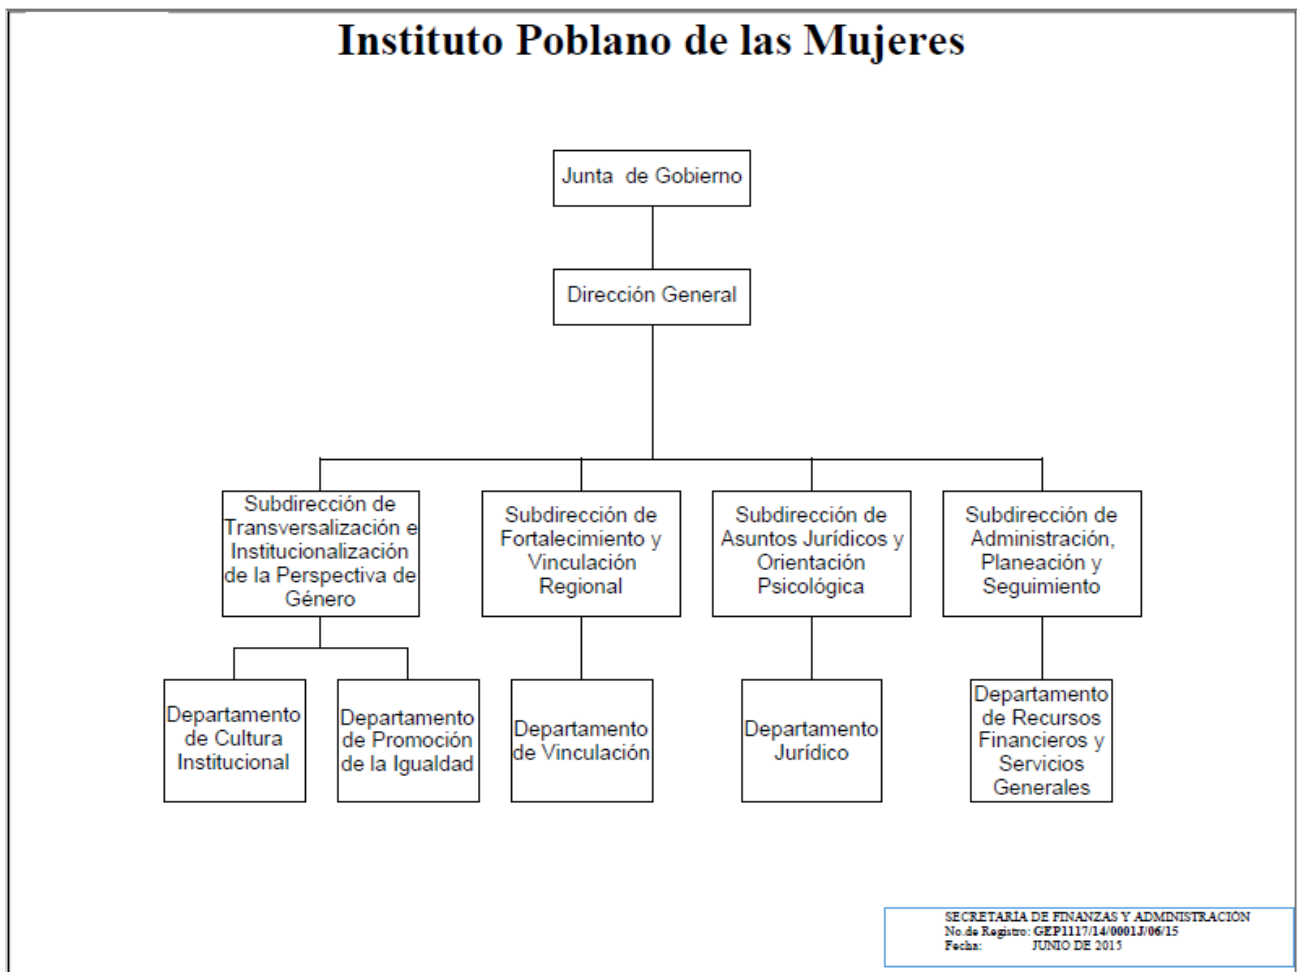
Instituto Poblano de las Mujeres

Junta de Gobierno

Dirección General

Subdirección de Transversalización e Institucionalización de la Perspectiva de Género

Subdirección de Fortalecimiento y Vinculación Regional

Subdirección de Asuntos Jurídicos y Orientación Psicológica

Subdirección de Administración, Planeación y Seguimiento

Departamento de Cultura Institucional

Departamento de Promoción de la Igualdad

Departamento de Vinculación

Departamento Jurídico

Departamento de Recursos Financieros y Servicios Generales

SECRETARIA DE FINANZAS Y ADMINISTRACIÓN
No.de Registro: GEP1117/14/0001J/06/15
Fecha: JUNIO DE 2015